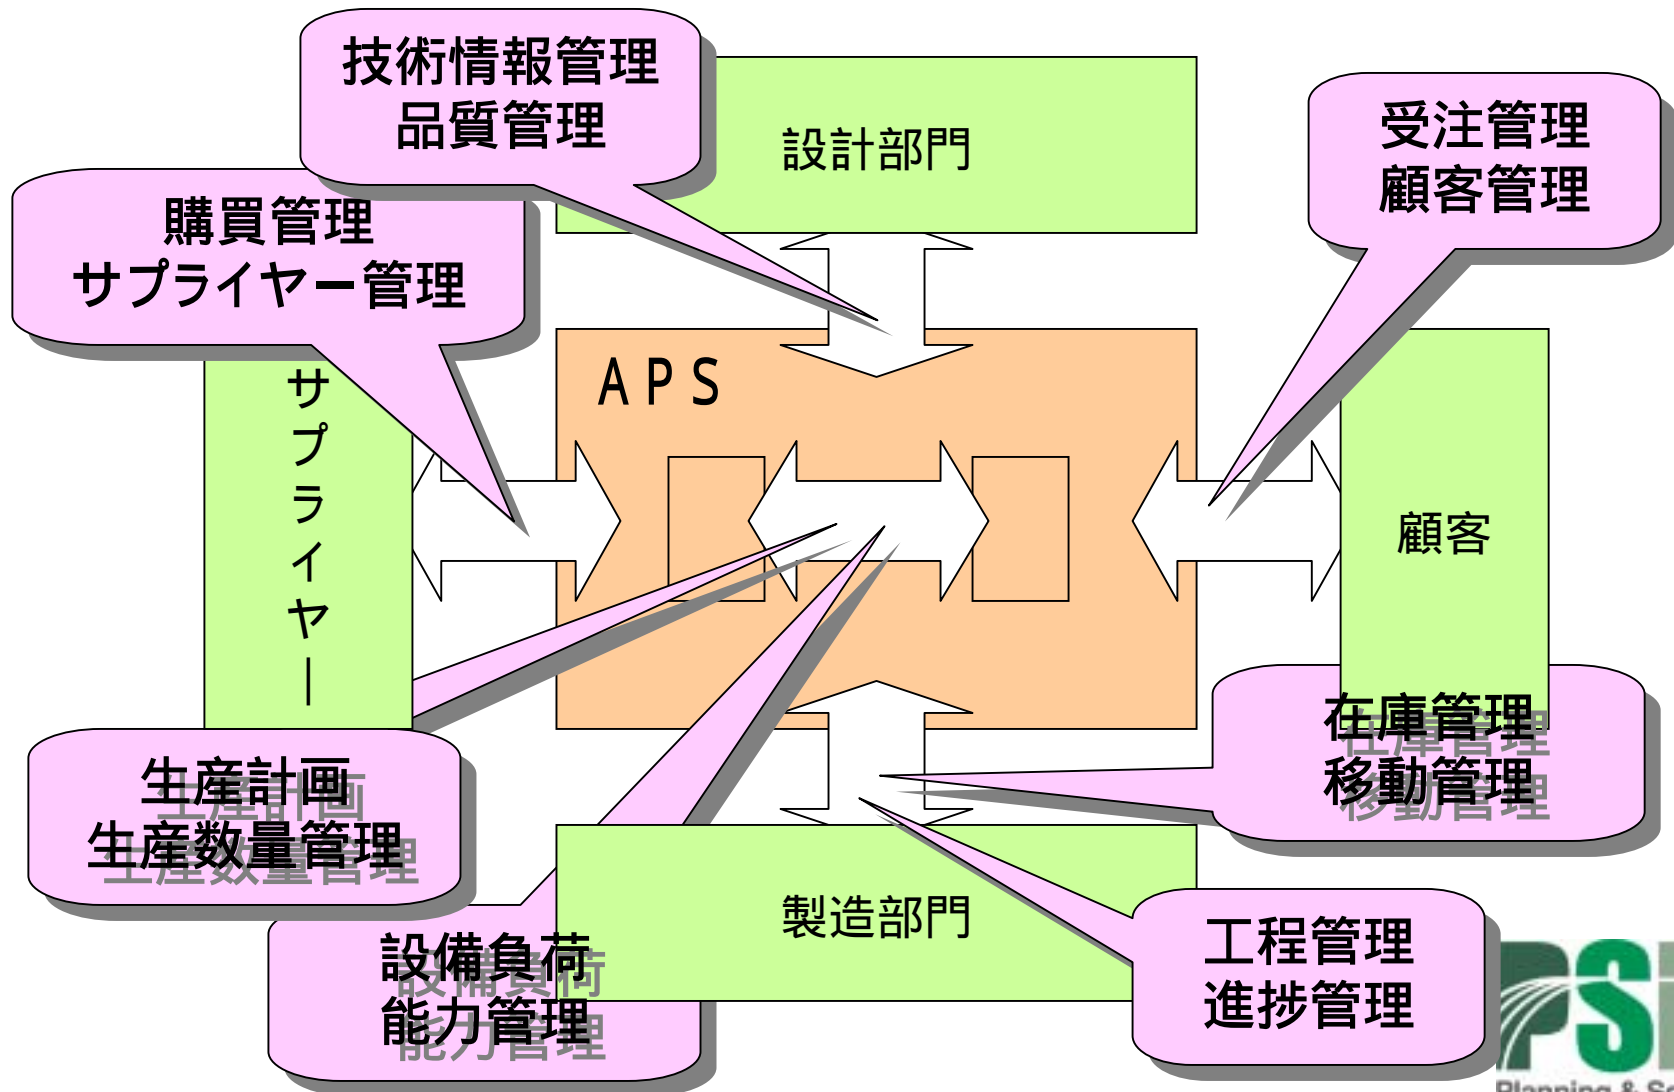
技術情報管理
品質管理

設計部門

受注管理
顧客管理

購買管理
サプライヤー管理

サプライヤー

APS

顧客

在庫管理
移動管理

生産計画
生産数量管理

製造部門

設備負荷
能力管理

工程管理
進捗管理

PSI
Planning & S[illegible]